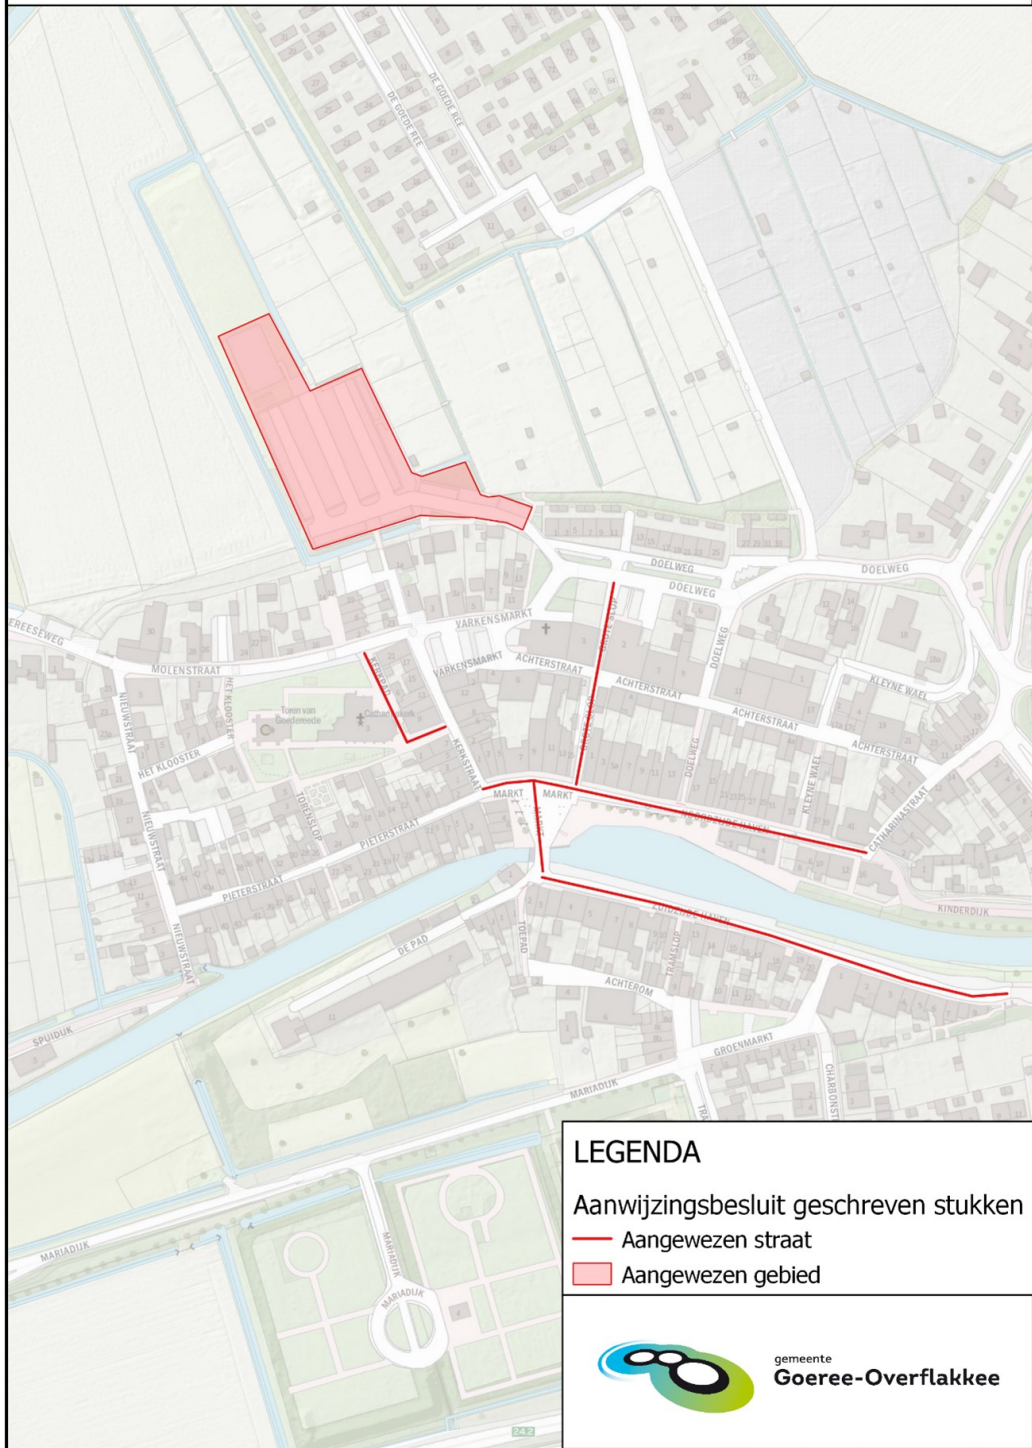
DE GOEDE REE
DE GOEDE REE
DOELWEG
DOELWEG
DOELWEG
DOELWEG
EREESEWEG
MOLENSTRAAT
VARKENSMARKT
VARKENSMARKT
ACHTERSTRAAT
ACHTERSTRAAT
ACHTERSTRAAT
ACHTERSTRAAT
KLEYNE WAEL
KLEYNE WAEL
HET KLOOSTER
HET KLOOSTER
NIEUWSTRAAT
NIEUWSTRAAT
NIEUWSTRAAT
Tonin van Goedemede
TORENSLOP
PIETERSTRAAT
PIETERSTRAAT
KERKSTRAAT
MARKT
MARKT
CATHARINASTRAAT
KINDERDIJK
DE PAD
TOLPAD
TRANSLOP
ACHTEROM
GROENMARKT
SPUIDIJK
MARIADIJK
MARIADIJK
MARIADIJK
MARIADIJK

LEGENDA
Aanwijzingsbesluit geschreven stukken
Aangewezen straat
Aangewezen gebied

gemeente
Goeree-Overflakkee